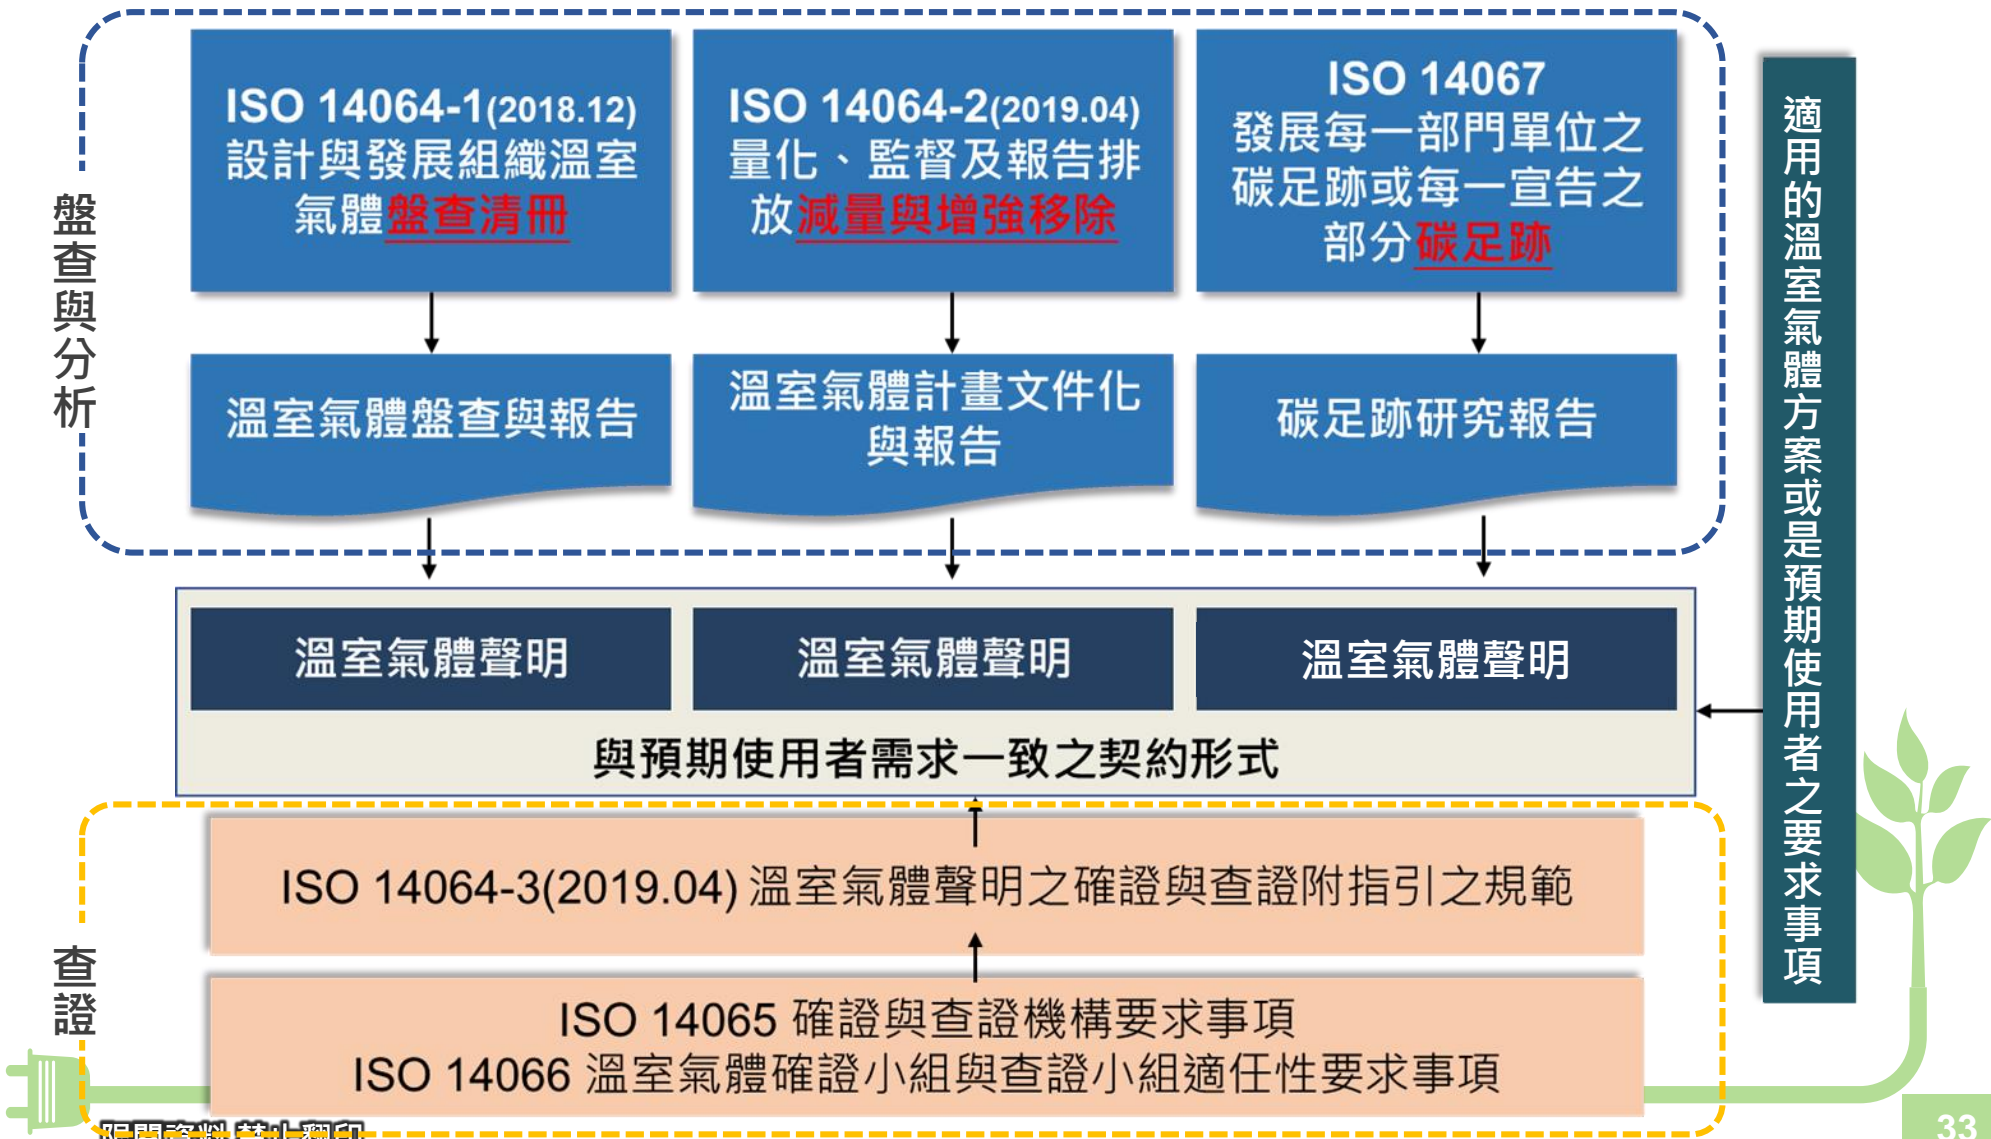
盤查與分析

ISO 14064-1(2018.12) 設計與發展組織溫室氣體盤查清冊

ISO 14064-2(2019.04) 量化、監督及報告排放減量與增強移除

ISO 14067 發展每一部門單位之碳足跡或每一宣告之部分碳足跡

溫室氣體盤查與報告

溫室氣體計畫文件化與報告

碳足跡研究報告

溫室氣體聲明

溫室氣體聲明

溫室氣體聲明

與預期使用者需求一致之契約形式

適用的溫室氣體方案或是預期使用者之要求事項

查證

ISO 14064-3(2019.04) 溫室氣體聲明之確證與查證附指引之規範

ISO 14065 確證與查證機構要求事項
ISO 14066 溫室氣體確證小組與查證小組適任性要求事項

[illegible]

33